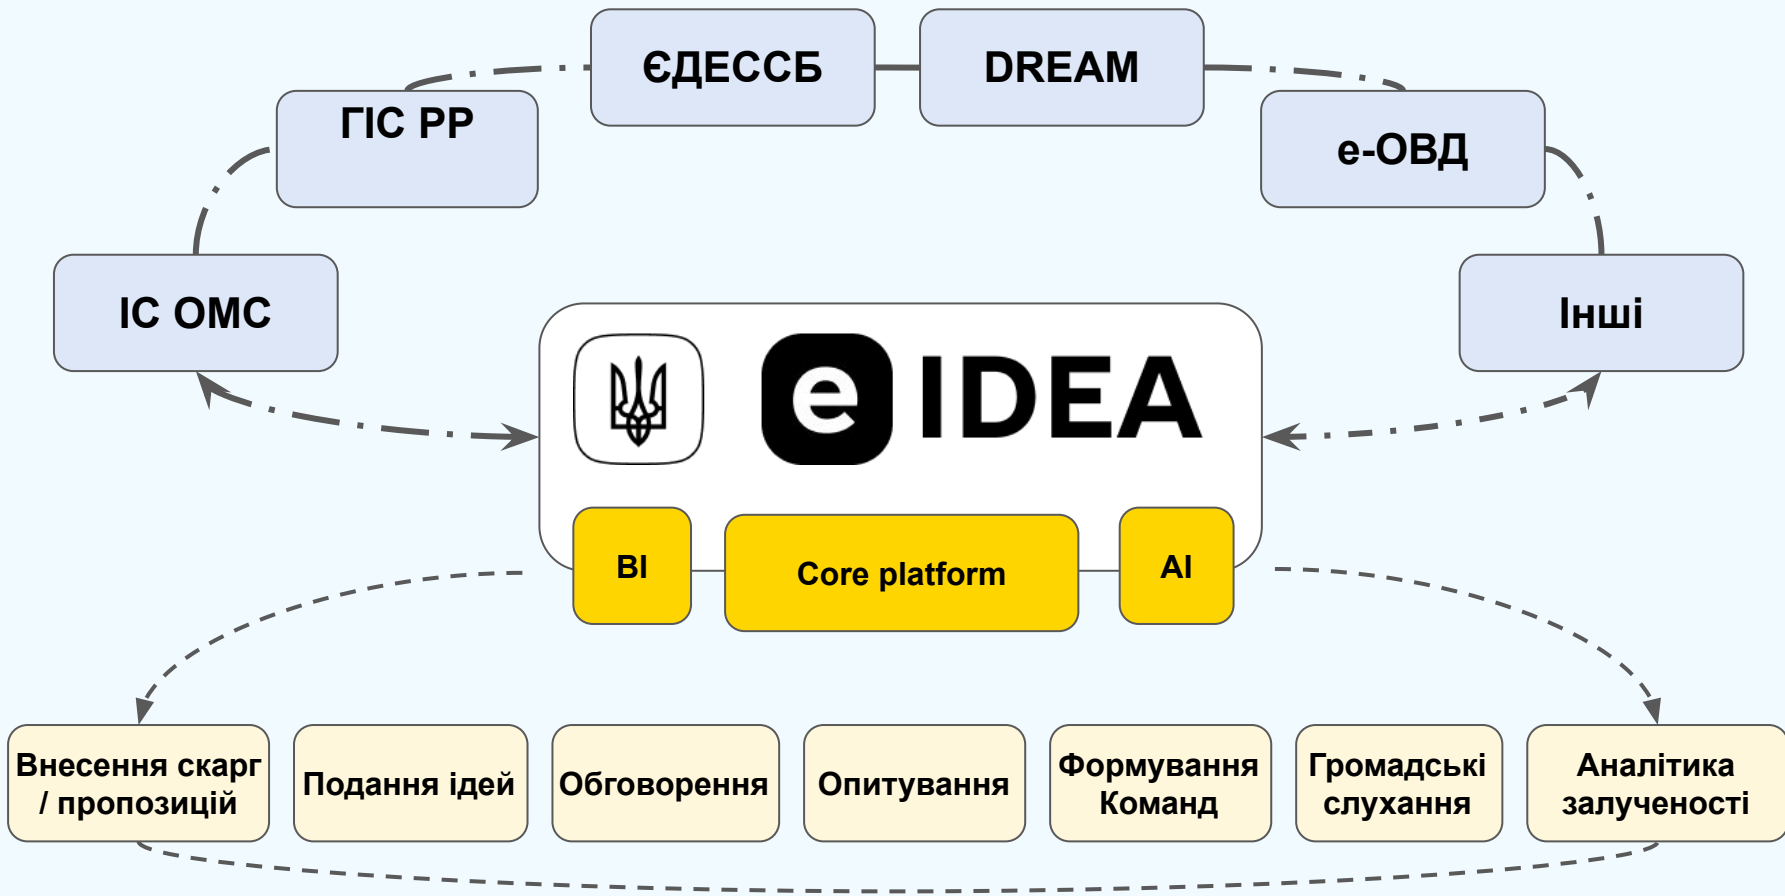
ЄДЕССБ

DREAM

ГІС РР

е-ОВД

ІС ОМС

Інші

e IDEA

BI

Core platform

AI

Внесення скарг / пропозицій

Подання ідей

Обговорення

Опитування

Формування Команд

Громадські слухання

Аналітика залученості